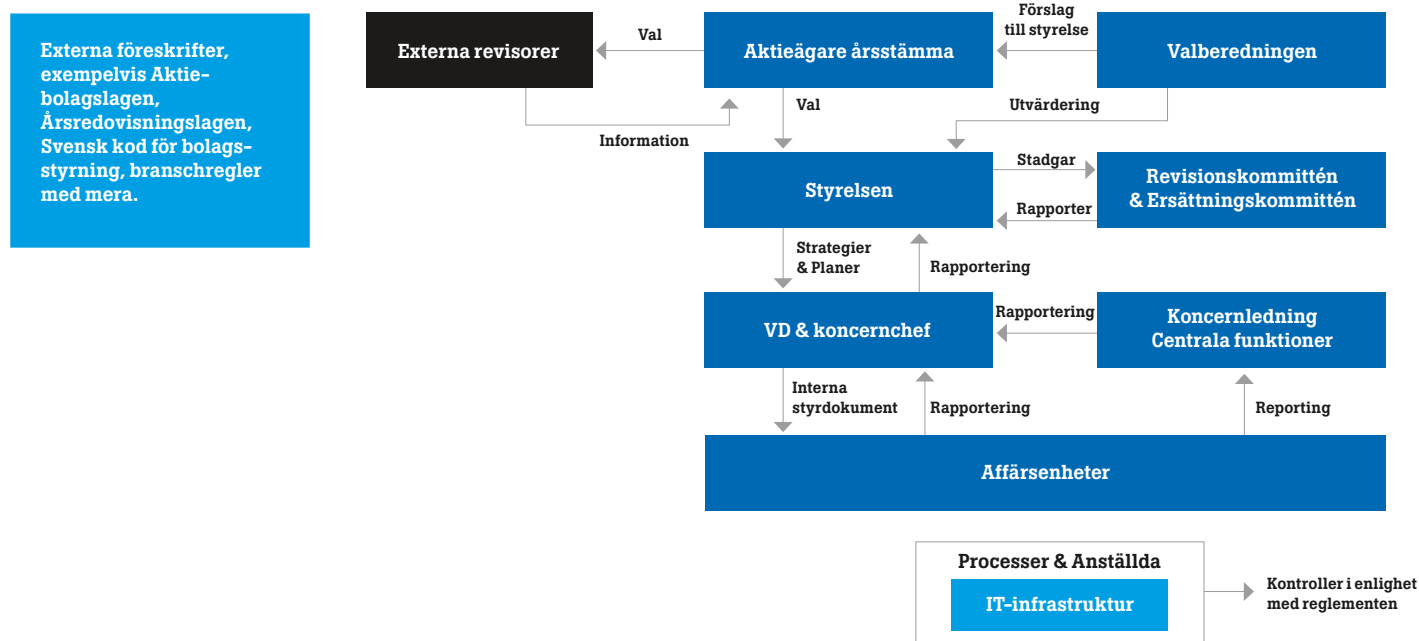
Externa föreskrifter, exempelvis Aktiebolagslagen, Årsredovisningslagen, Svensk kod för bolagsstyrning, branschregler med mera.

Externa revisorer

Val

Aktieägare årsstämma

Förslag till styrelse

Valberedningen

Information

Val

Utvärdering

Styrelsen

Stadgar

Rapporter

Revisionskommittén & Ersättningskommittén

Strategier & Planer

Rapportering

VD & koncernchef

Rapportering

Koncernledning Centrala funktioner

Interna styrdokument

Rapportering

Reporting

Affärsenheter

Processer & Anställda

IT-infrastruktur

Kontroller i enlighet med reglementen